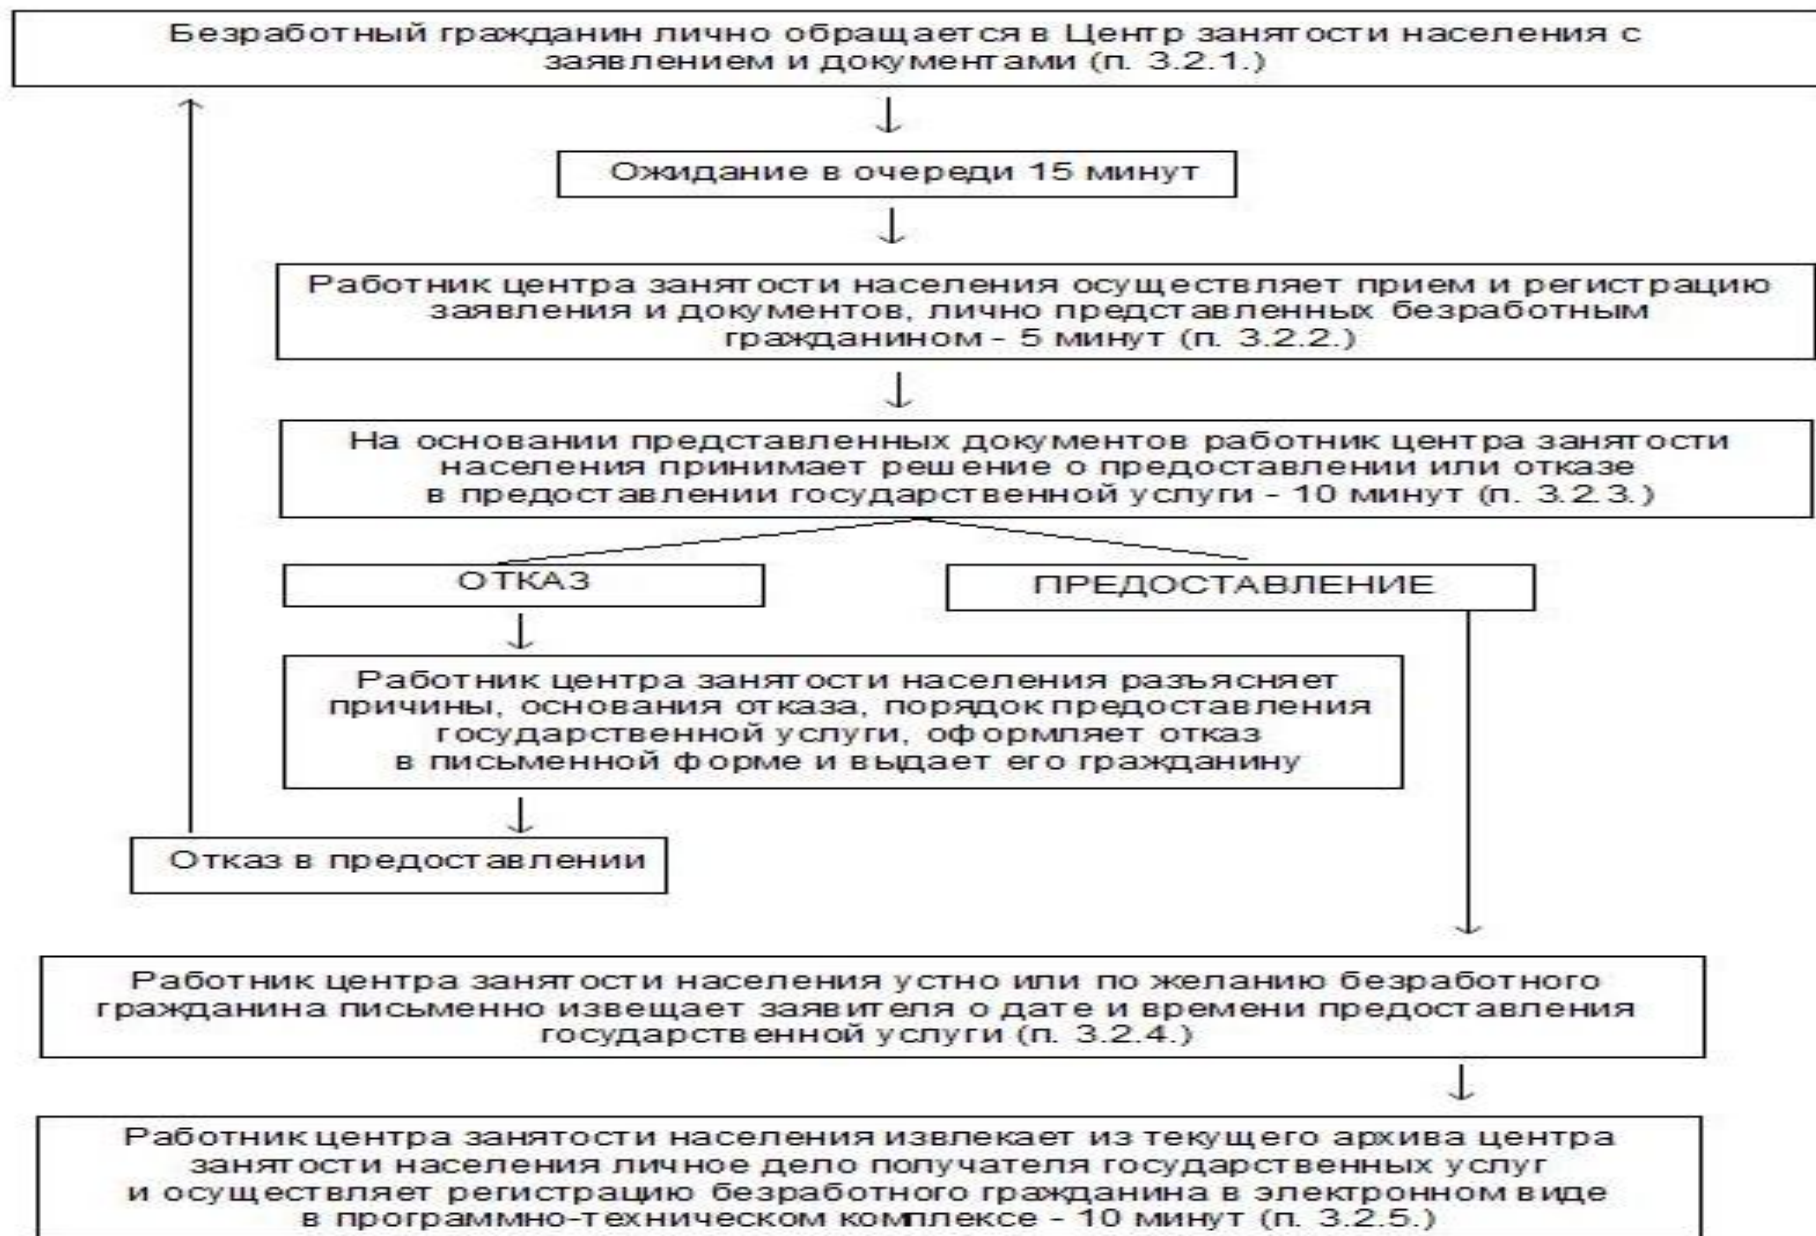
Безработный гражданин лично обращается в Центр занятости населения с заявлением и документами (п. 3.2.1.)

Ожидание в очереди 15 минут

Работник центра занятости населения осуществляет прием и регистрацию заявления и документов, лично представленных безработным гражданином - 5 минут (п. 3.2.2.)

На основании представленных документов работник центра занятости населения принимает решение о предоставлении или отказе в предоставлении государственной услуги - 10 минут (п. 3.2.3.)

ОТКАЗ

ПРЕДОСТАВЛЕНИЕ

Работник центра занятости населения разъясняет причины, основания отказа, порядок предоставления государственной услуги, оформляет отказ в письменной форме и выдает его гражданину

Отказ в предоставлении

Работник центра занятости населения устно или по желанию безработного гражданина письменно извещает заявителя о дате и времени предоставления государственной услуги (п. 3.2.4.)

Работник центра занятости населения извлекает из текущего архива центра занятости населения личное дело получателя государственных услуг и осуществляет регистрацию безработного гражданина в электронном виде в программно-техническом комплексе - 10 минут (п. 3.2.5.)